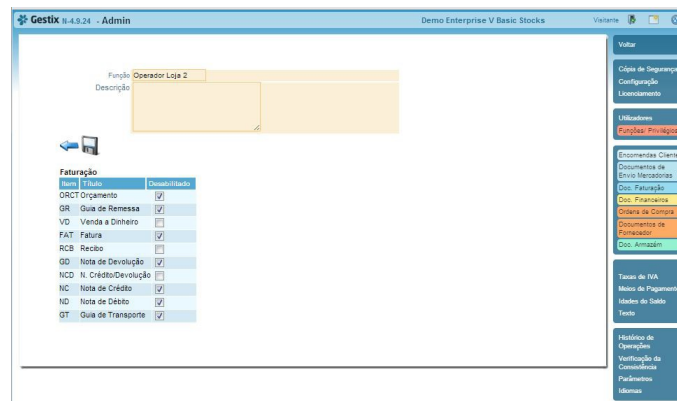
Gestix N-4.9.24 - Admin

Demo Enterprise V Basic Stocks

Visitante

Função Operador Loja 2

Descrição

Faturação

| Item | Título | Desabilitado |
|---|---|---|
| ORCT | Orçamento | ☑ |
| GR | Guia de Remessa | ☑ |
| VD | Venda a Dinheiro | ☐ |
| FAT | Fatura | ☑ |
| RCB | Recibo | ☐ |
| GD | Nota de Devolução | ☑ |
| NCD | N. Crédito/Devolução | ☐ |
| NC | Nota de Crédito | ☑ |
| ND | Nota de Débito | ☑ |
| GT | Guia de Transporte | ☑ |

Voltar

Cópia de Segurança
Configuração
Licenciamento

Utilizadores
Funções/ Privilégios

Encomendas Cliente
Documentos de Envio Mercadorias
Doc. Faturação
Doc. Financeiros
Ordens de Compra
Documentos de Fornecedor
Doc. Armazém

Taxas de IVA
Meios de Pagamento
Idades do Saldo
Texto

Histórico de Operações
Verificação da Consistência
Parâmetros
Idiomas